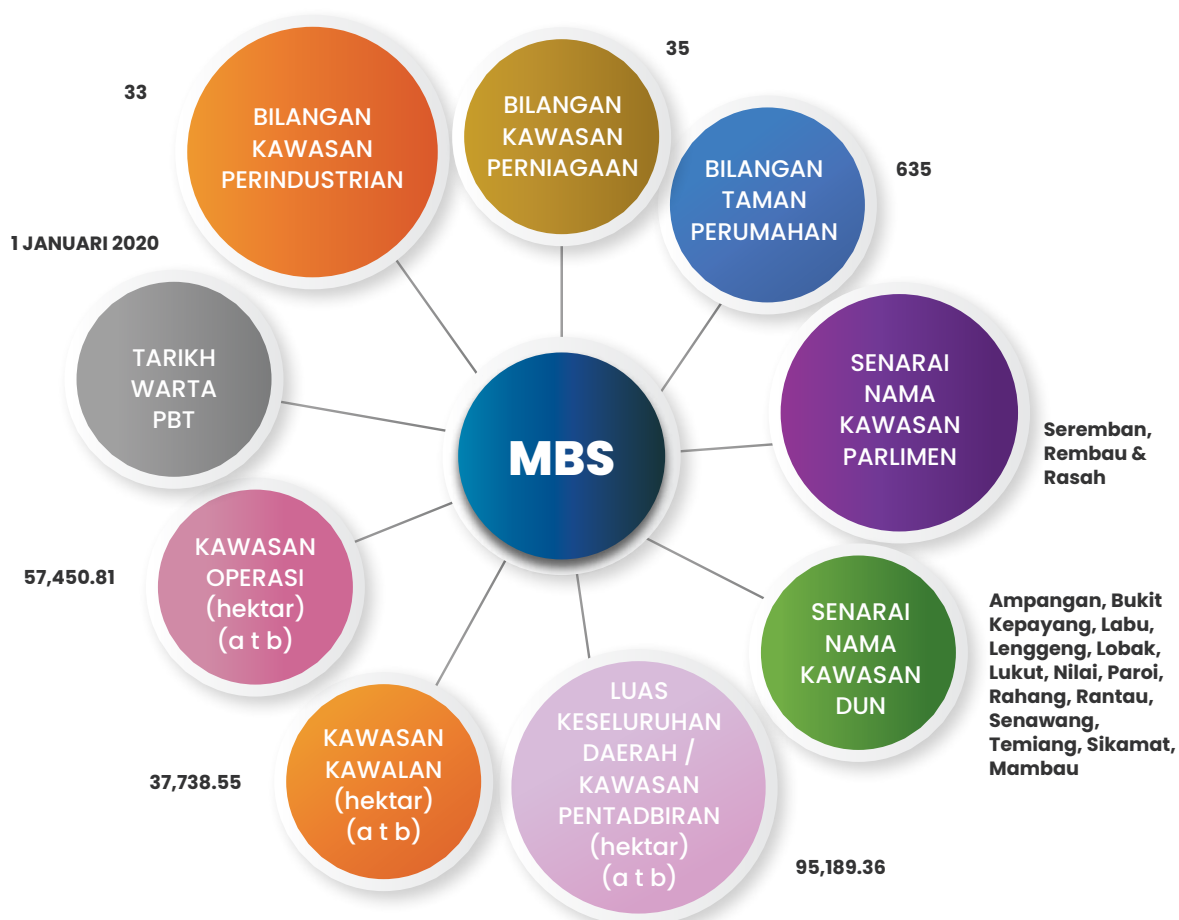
MBS

33

BILANGAN KAWASAN PERINDUSTRIAN

35

BILANGAN KAWASAN PERNIAGAAN

BILANGAN TAMAN PERUMAHAN

635

SENARAI NAMA KAWASAN PARLIMEN

Seremban, Rembau & Rasah

SENARAI NAMA KAWASAN DUN

Ampangan, Bukit Kepayang, Labu, Lenggeng, Lobak, Lukut, Nilai, Paroi, Rahang, Rantau, Senawang, Temiang, Sikamat, Mambau

LUAS KESELURUHAN DAERAH / KAWASAN PENTADBIRAN (hektar) (a t b)

95,189.36

KAWASAN KAWALAN (hektar) (a t b)

37,738.55

KAWASAN OPERASI (hektar) (a t b)

57,450.81

TARIKH WARTA PBT

1 JANUARI 2020